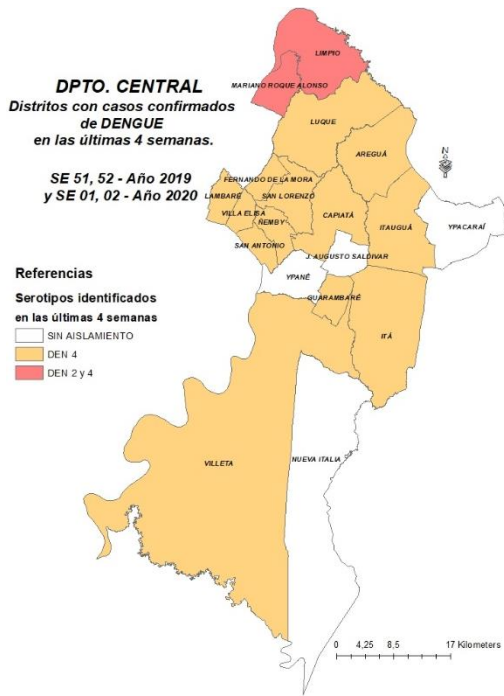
DPTO. CENTRAL
Distritos con casos confirmados de DENGUE en las últimas 4 semanas.

SE 51, 52 - Año 2019 y SE 01, 02 - Año 2020

LIMPIO
MARIANO ROQUE ALONSO
LUQUE
AREGUÁ
FERNANDO DE LA MORA
SAN LORENZO
LAMBARÉ
VILLA ELISA
ÑEMBY
CAPIATÁ
ITAUGUÁ
YPACARAÍ
SAN ANTONIO
J. AUGUSTO SALDIVAR
YPANÉ
GUARAMBARÉ
ITÁ
VILLETA
NUEVA ITALIA

N

Referencias
Serotipos identificados en las últimas 4 semanas
SIN AISLAMIENTO
DEN 4
DEN 2 y 4

0 4,25 8,5 17 Kilometers